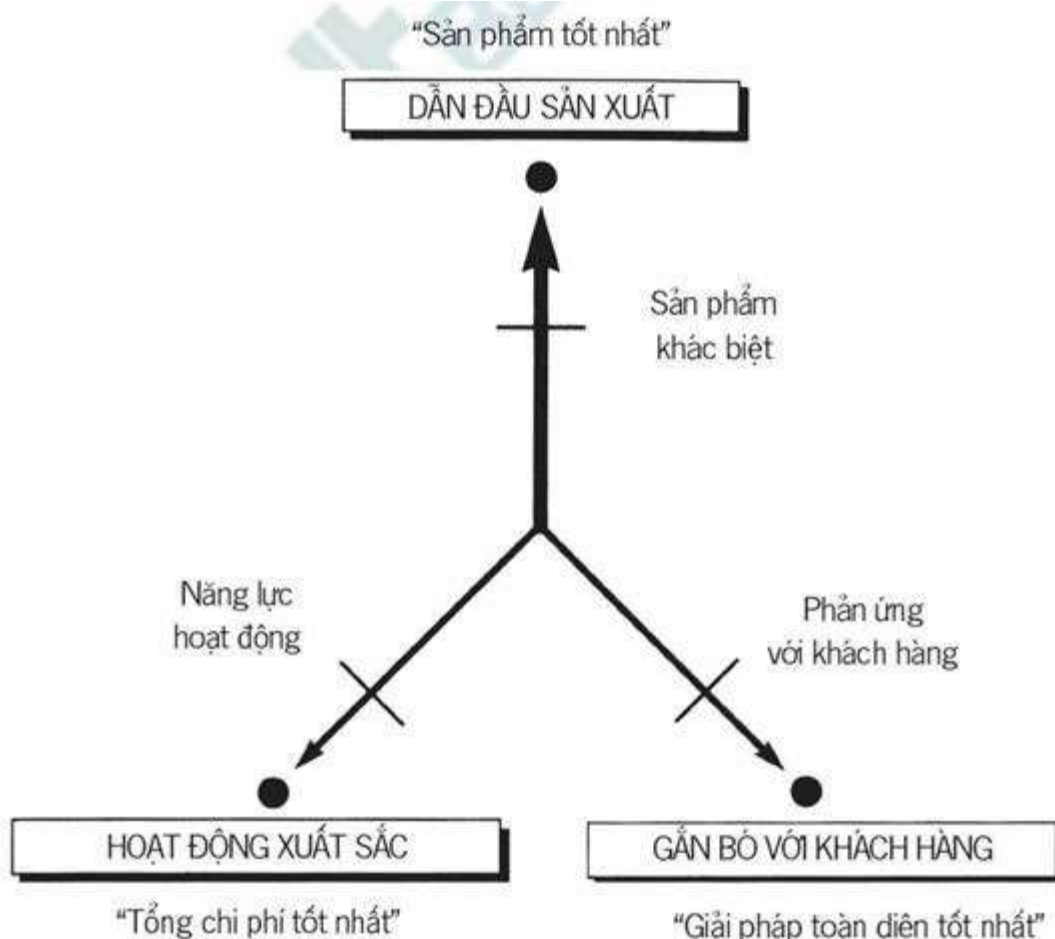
"Sản phẩm tốt nhất"

DẪN ĐẦU SẢN XUẤT

Sản phẩm khác biệt

Năng lực hoạt động

Phản ứng với khách hàng

HOẠT ĐỘNG XUẤT SẮC

"Tổng chi phí tốt nhất"

GẮN BÓ VỚI KHÁCH HÀNG

"Giải pháp toàn diện tốt nhất"